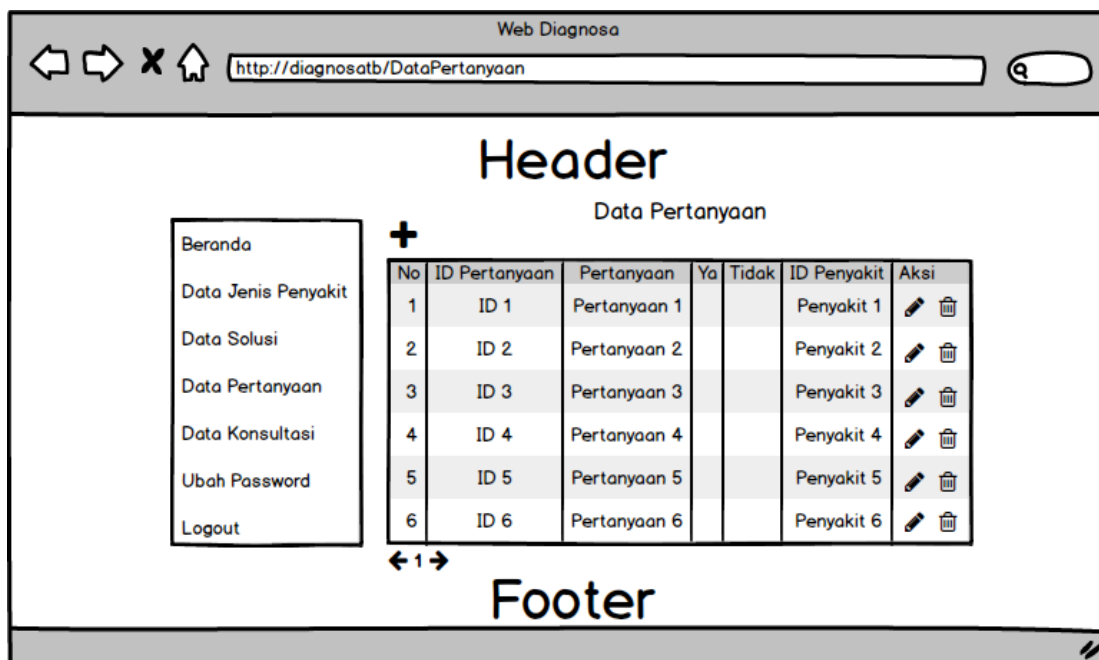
Web Diagnosa

http://diagnosatb/DataPertanyaan

Header

Data Pertanyaan

Beranda
Data Jenis Penyakit
Data Solusi
Data Pertanyaan
Data Konsultasi
Ubah Password
Logout

| No | ID Pertanyaan | Pertanyaan | Ya | Tidak | ID Penyakit | Aksi |
|---|---|---|---|---|---|---|
| 1 | ID 1 | Pertanyaan 1 | | | Penyakit 1 | |
| 2 | ID 2 | Pertanyaan 2 | | | Penyakit 2 | |
| 3 | ID 3 | Pertanyaan 3 | | | Penyakit 3 | |
| 4 | ID 4 | Pertanyaan 4 | | | Penyakit 4 | |
| 5 | ID 5 | Pertanyaan 5 | | | Penyakit 5 | |
| 6 | ID 6 | Pertanyaan 6 | | | Penyakit 6 | |

1

Footer